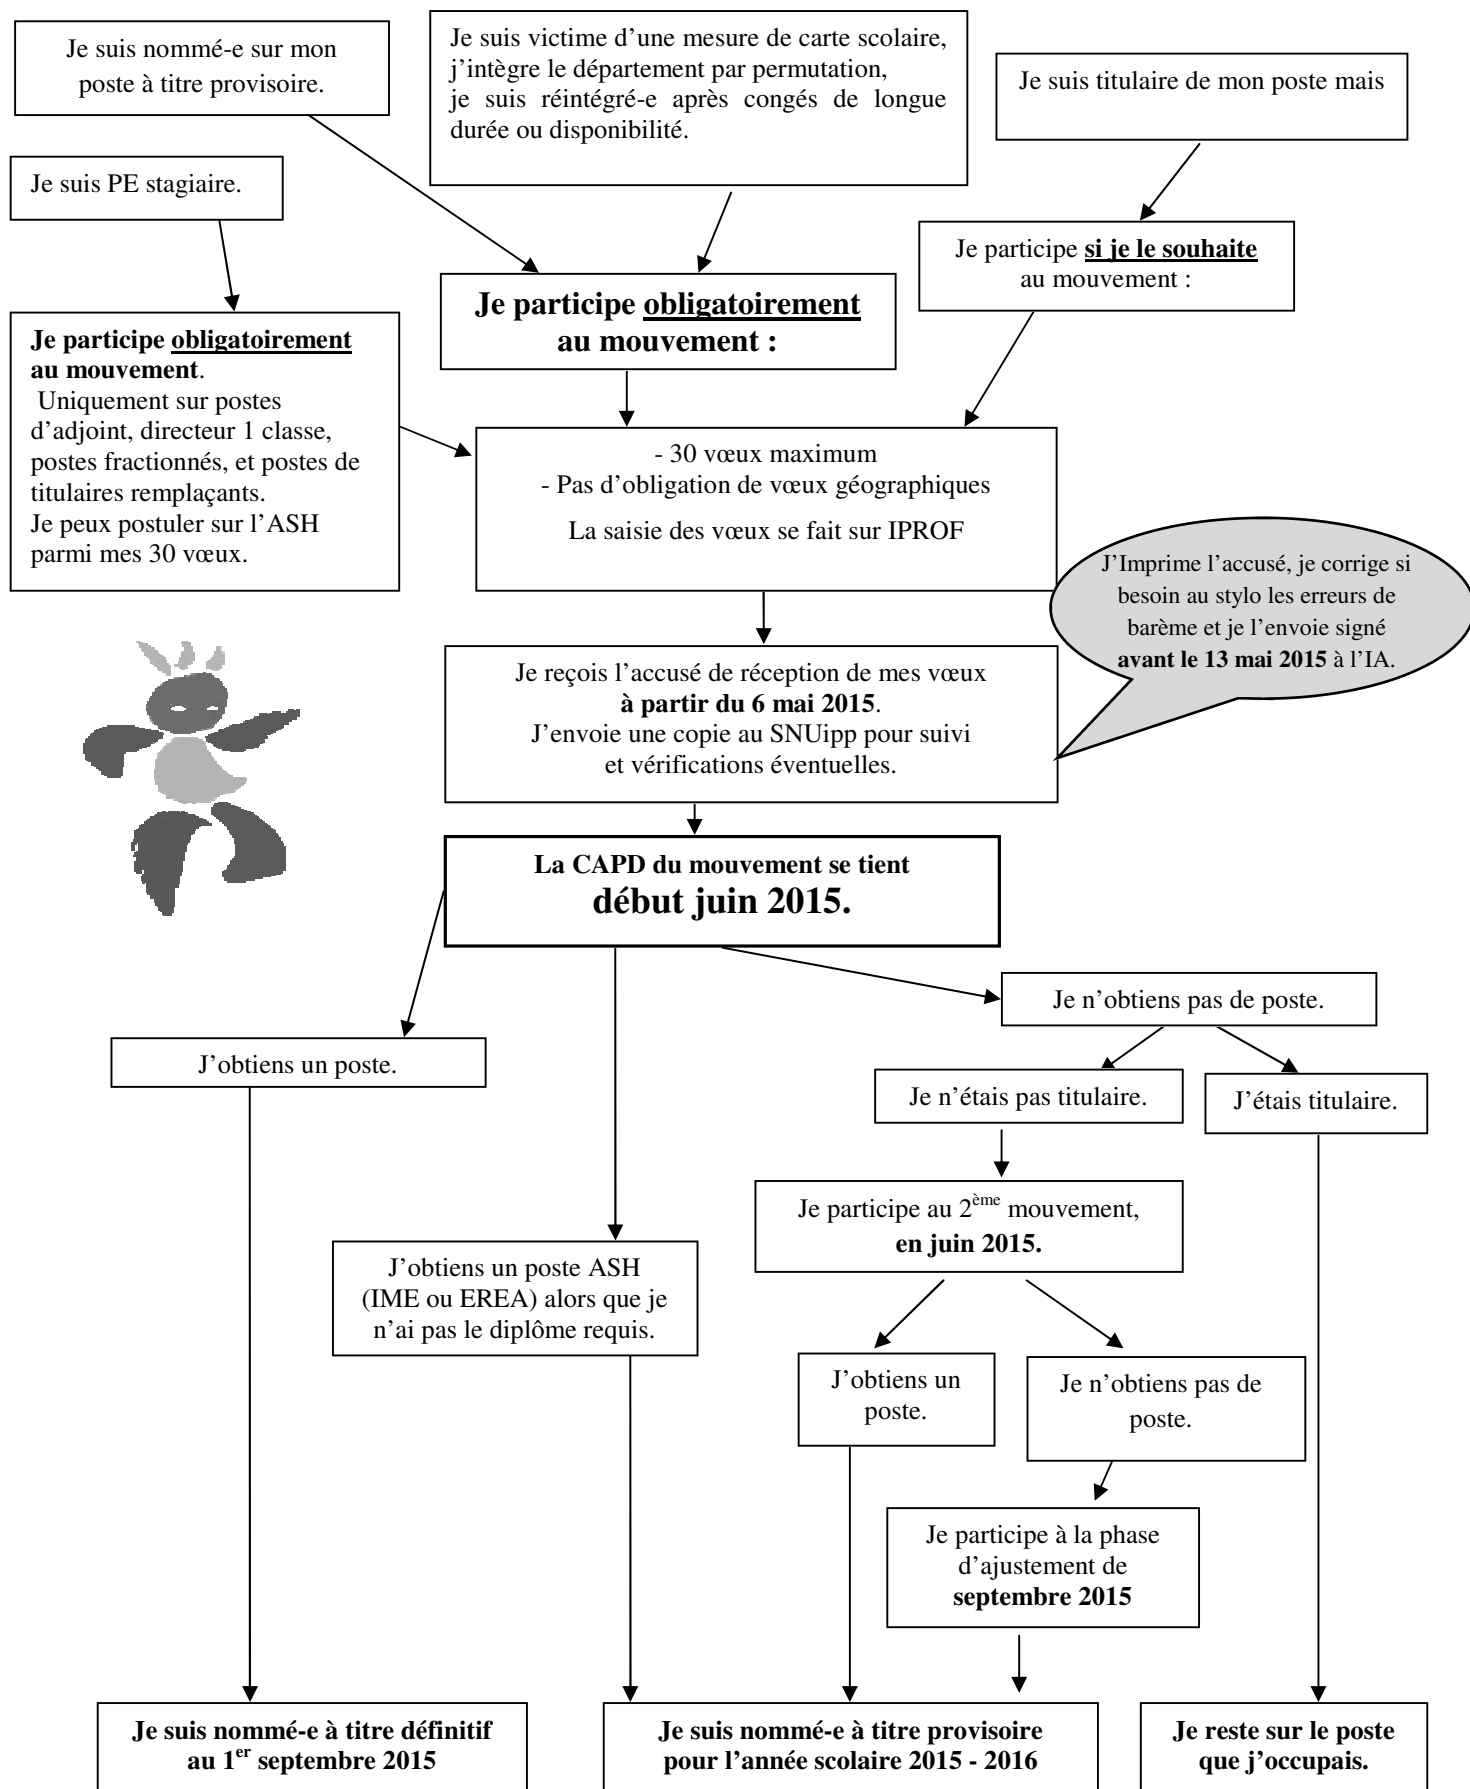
Je suis nommé-e sur mon poste à titre provisoire.

Je suis victime d'une mesure de carte scolaire, j'intègre le département par permutation, je suis réintégré-e après congés de longue durée ou disponibilité.

Je suis titulaire de mon poste mais

Je suis PE stagiaire.

Je participe obligatoirement au mouvement :

Je participe si je le souhaite au mouvement :

Je participe obligatoirement au mouvement.
Uniquement sur postes d'adjoint, directeur 1 classe, postes fractionnés, et postes de titulaires remplaçants.
Je peux postuler sur l'ASH parmi mes 30 vœux.

- 30 vœux maximum
- Pas d'obligation de vœux géographiques
La saisie des vœux se fait sur IPROF

J'Imprime l'accusé, je corrige si besoin au stylo les erreurs de barème et je l'envoie signé avant le 13 mai 2015 à l'IA.

Je reçois l'accusé de réception de mes vœux à partir du 6 mai 2015.
J'envoie une copie au SNUipp pour suivi et vérifications éventuelles.

La CAPD du mouvement se tient
début juin 2015.

Je n'obtiens pas de poste.

J'obtiens un poste.

Je n'étais pas titulaire.

J'étais titulaire.

Je participe au $2^{ème}$ mouvement, en juin 2015.

J'obtiens un poste ASH (IME ou EREA) alors que je n'ai pas le diplôme requis.

J'obtiens un poste.

Je n'obtiens pas de poste.

Je participe à la phase d'ajustement de septembre 2015

Je suis nommé-e à titre définitif au $1^{er}$ septembre 2015

Je suis nommé-e à titre provisoire pour l'année scolaire 2015 - 2016

Je reste sur le poste que j'occupais.